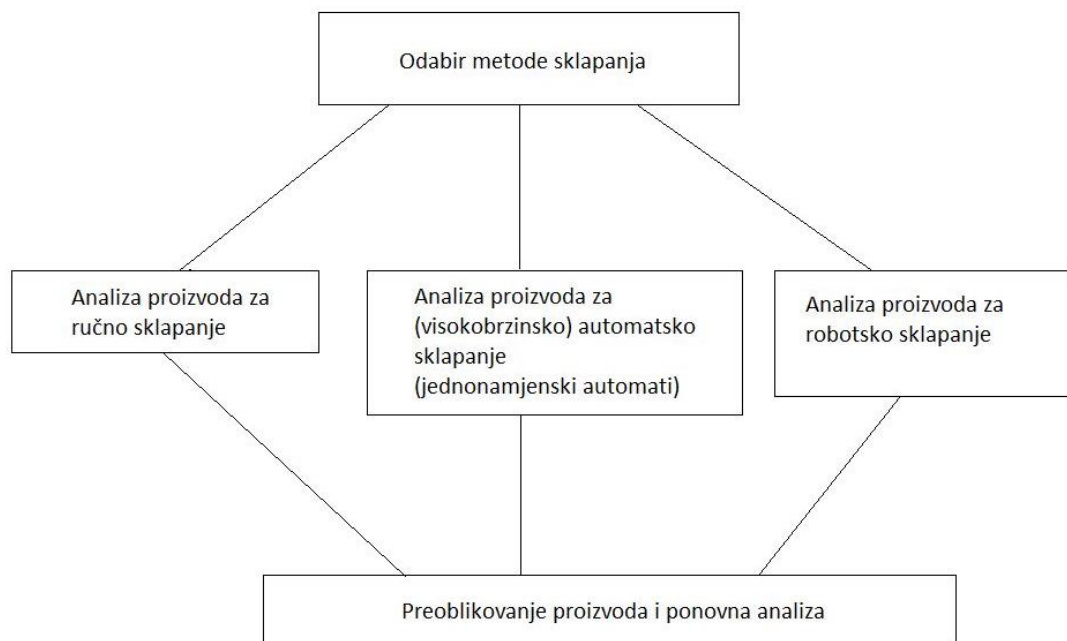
Odabir metode sklapanja

Analiza proizvoda za ručno sklapanje

Analiza proizvoda za (visokobrzinsko) automatsko sklapanje (jednonamjenski automati)

Analiza proizvoda za robotsko sklapanje

Preoblikovanje proizvoda i ponovna analiza